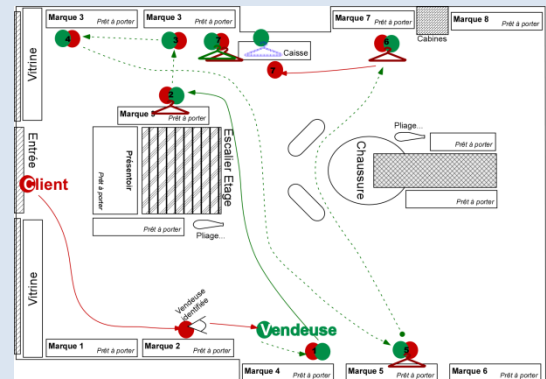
Marque 3
Prêt à porter
Marque 3
Prêt à porter
Marque 7
Prêt à porter
Marque 8
Prêt à porter
Cabines
Caisse
4
3
2
6
7
Vitrine
Marque 9
Prêt à porter
2
Entrée
Présentoir
Prêt à porter
Escalier Etage
Pliage...
Chaussure
Prêt à porter
Prêt à porter
Client
Prêt à porter
Pliage...
Vitrine
Vendeuse identifiée
Vendeuse
1
5
Marque 1
Prêt à porter
Marque 2
Prêt à porter
Marque 4
Prêt à porter
Marque 5
Prêt à porter
Marque 6
Prêt à porter